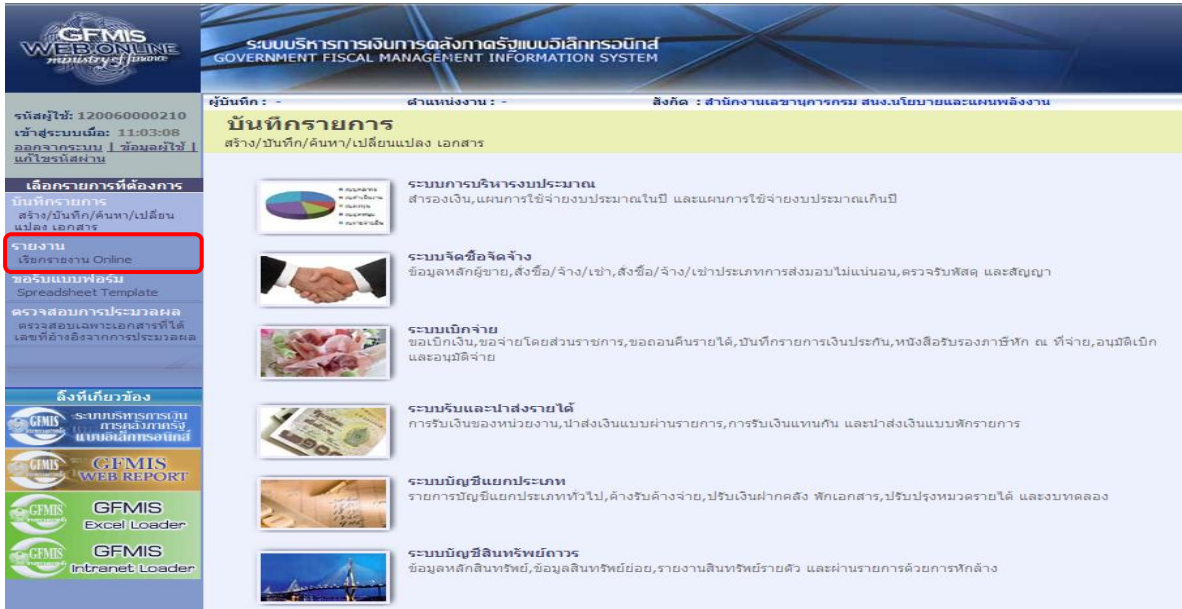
GFMIS WEB ONLINE ministry of finance

ระบบบริหารการเงินการคลังภาครัฐแบบอิเล็กทรอนิกส์
GOVERNMENT FISCAL MANAGEMENT INFORMATION SYSTEM

รหัสผู้ใช้: 120060000210
เข้าสู่ระบบเมื่อ: 11:03:08
ออกจากระบบ | ข้อมูลผู้ใช้ | แก้ไขรหัสผ่าน

ผู้บันทึก : -
ตำแหน่งงาน : -
สังกัด : สำนักงานเลขานุการกรม สนง.นโยบายและแผนพลังงาน

บันทึกรายการ
สร้าง/บันทึก/ค้นหา/เปลี่ยนแปลง เอกสาร

เลือกรายการที่ต้องการ
บันทึกรายการ
สร้าง/บันทึก/ค้นหา/เปลี่ยนแปลง เอกสาร
รายงาน
เรียกรายงาน Online
ขอรับแบบฟอร์ม
Spreadsheet Template
ตรวจสอบการประมวลผล
ตรวจสอบเฉพาะเอกสารที่ได้เลขที่อ้างอิงจากการประมวลผล

ลิ้งค์ที่เกี่ยวข้อง
GFMIS ระบบบริหารการเงินการคลังภาครัฐแบบอิเล็กทรอนิกส์
GFMIS WEB REPORT
GFMIS Excel Loader
GFMIS Intranet Loader

ระบบการบริหารงบประมาณ
สำรองเงิน,แผนการใช้จ่ายงบประมาณในปี และแผนการใช้จ่ายงบประมาณเกินปี

ระบบจัดซื้อจัดจ้าง
ข้อมูลหลักผู้ขาย,สั่งซื้อ/จ้าง/เช่า,สั่งซื้อ/จ้าง/เช่าประเภทการส่งมอบไม่แน่นอน,ตรวจรับพัสดุ และสัญญา

ระบบเบิกจ่าย
ขอเบิกเงิน,ขอจ่ายโดยส่วนราชการ,ขอถอนคืนรายได้,บันทึกรายการเงินประกัน,หนังสือรับรองภาษีหัก ณ ที่จ่าย,อนุมัติเบิก และอนุมัติจ่าย

ระบบรับและนำส่งรายได้
การรับเงินของหน่วยงาน,นำส่งเงินแบบผ่านรายการ,การรับเงินแทนกัน และนำส่งเงินแบบพักรายการ

ระบบบัญชีแยกประเภท
รายการบัญชีแยกประเภททั่วไป,ค้างรับค้างจ่าย,ปรับเงินฝากคลัง พักเอกสาร,ปรับปรุงหมวดรายได้ และงบทดลอง

ระบบบัญชีสินทรัพย์ถาวร
ข้อมูลหลักสินทรัพย์,ข้อมูลสินทรัพย์ย่อย,รายงานสินทรัพย์รายตัว และผ่านรายการด้วยการหักล้าง